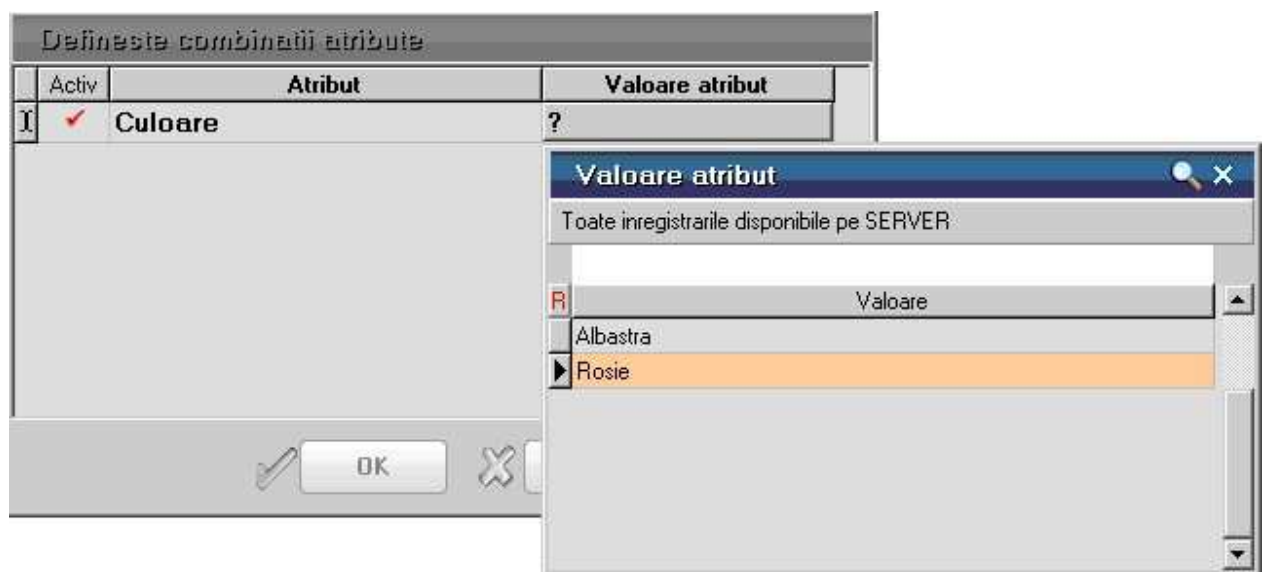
Defineste combinatii atribute

| | Activ | Atribut | Valoare atribut |
|---|---|---|---|
| I | ✓ | Culoare | ? |

OK

Valoare atribut

Toate inregistrarile disponibile pe SERVER

| R | Valoare |
|---|---|
| | Albastra |
| ▶ | Rosie |